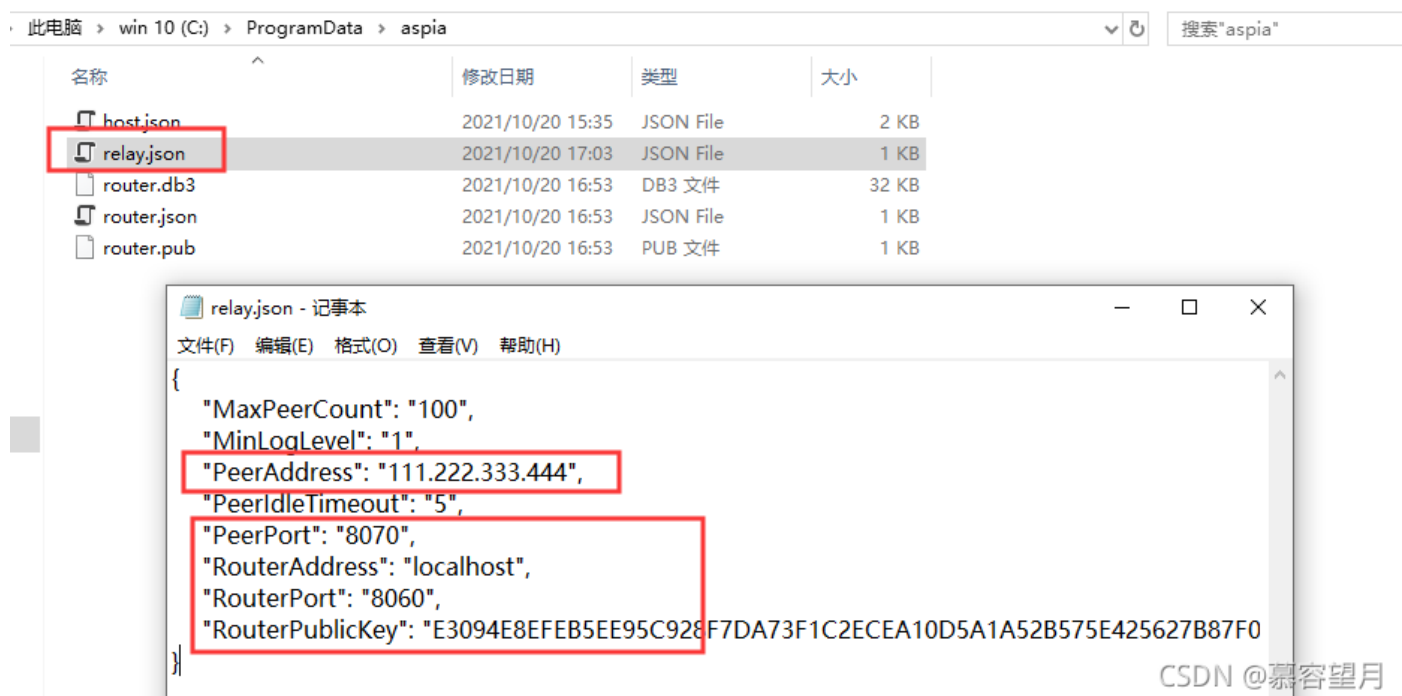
此电脑 › win 10 (C:) › ProgramData › aspia

搜索"aspia"

| 名称 | 修改日期 | 类型 | 大小 |
|---|---|---|---|
| host.json | 2021/10/20 15:35 | JSON File | 2 KB |
| relay.json | 2021/10/20 17:03 | JSON File | 1 KB |
| router.db3 | 2021/10/20 16:53 | DB3 文件 | 32 KB |
| router.json | 2021/10/20 16:53 | JSON File | 1 KB |
| router.pub | 2021/10/20 16:53 | PUB 文件 | 1 KB |

relay.json - 记事本

文件(F) 编辑(E) 格式(O) 查看(V) 帮助(H)

{
"MaxPeerCount": "100",
"MinLogLevel": "1",
"PeerAddress": "111.222.333.444",
"PeerIdleTimeout": "5",
"PeerPort": "8070",
"RouterAddress": "localhost",
"RouterPort": "8060",
"RouterPublicKey": "E3094E8EFEB5EE95C928F7DA73F1C2ECEA10D5A1A52B575E425627B87F0
}

CSDN @慕容望月